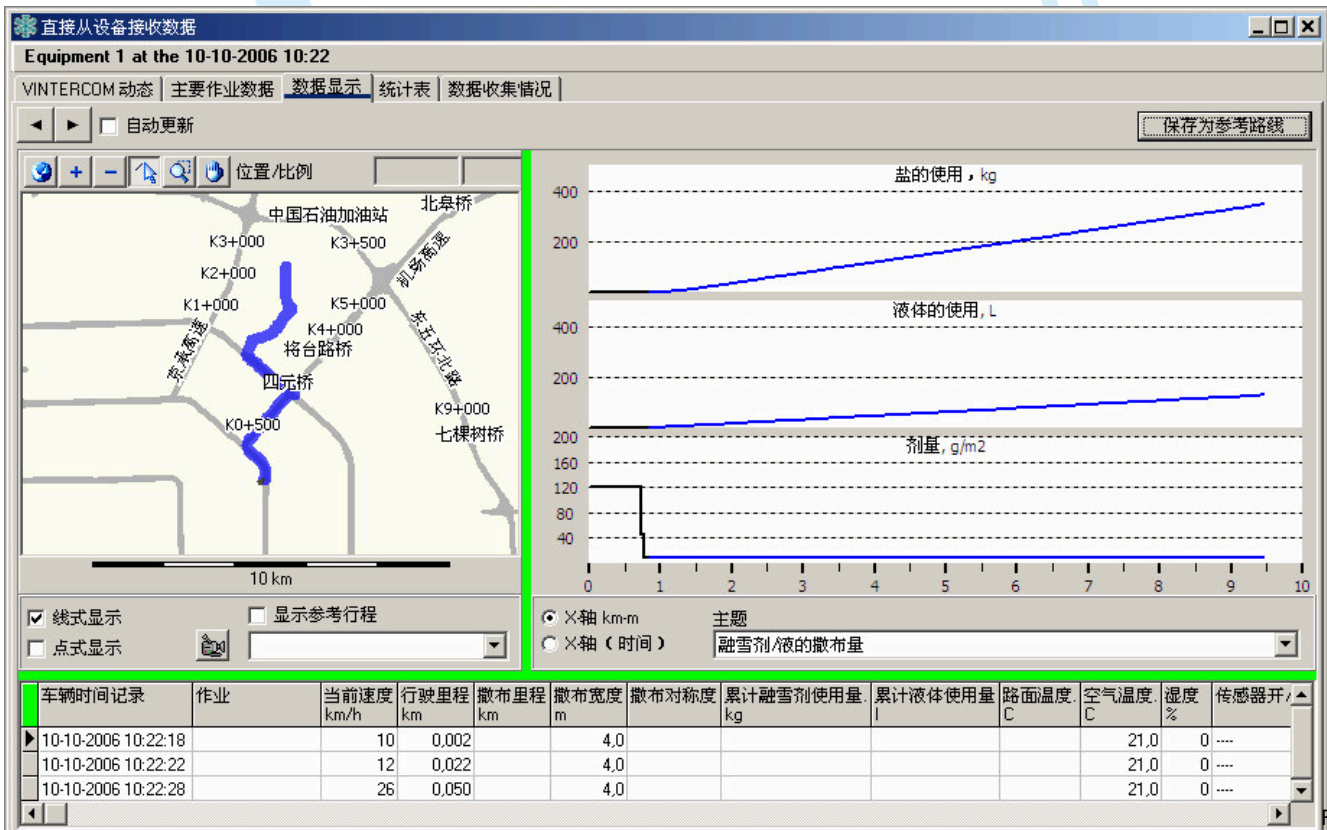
直接从设备接收数据

Equipment 1 at the 10-10-2006 10:22

VINTERCOM 动态 | 主要作业数据 | 数据显示 | 统计表 | 数据收集情况

◄ ► 自动更新

保存为参考路线

位置/比例

中国石油加油站
北皋桥
K3+000
K3+500
机场高速
K2+000
K1+000
K5+000
K4+000
东五环北路
京承高速
将台路桥
四元桥
K9+000
K0+500
七棵树桥

10 km

盐的使用，kg
400
200

液体的使用，L
400
200

200
160
剂量，g/m2
120
80
40

0 1 2 3 4 5 6 7 8 9 10

线式显示
点式显示
显示参考行程

X轴 km-m
X轴（时间）
主题
融雪剂/液的撒布量

| 车辆时间记录 | 作业 | 当前速度 km/h | 行驶里程 km | 撒布里程 km | 撒布宽度 m | 撒布对称度 | 累计融雪剂使用量 kg | 累计液体使用量 l | 路面温度 C | 空气温度 C | 湿度 % | 传感器开 |
|---|---|---|---|---|---|---|---|---|---|---|---|---|
| 10-10-2006 10:22:18 | | 10 | 0,002 | | 4,0 | | | | | 21,0 | 0 | ---- |
| 10-10-2006 10:22:22 | | 12 | 0,022 | | 4,0 | | | | | 21,0 | 0 | ---- |
| 10-10-2006 10:22:28 | | 26 | 0,050 | | 4,0 | | | | | 21,0 | 0 | ---- |